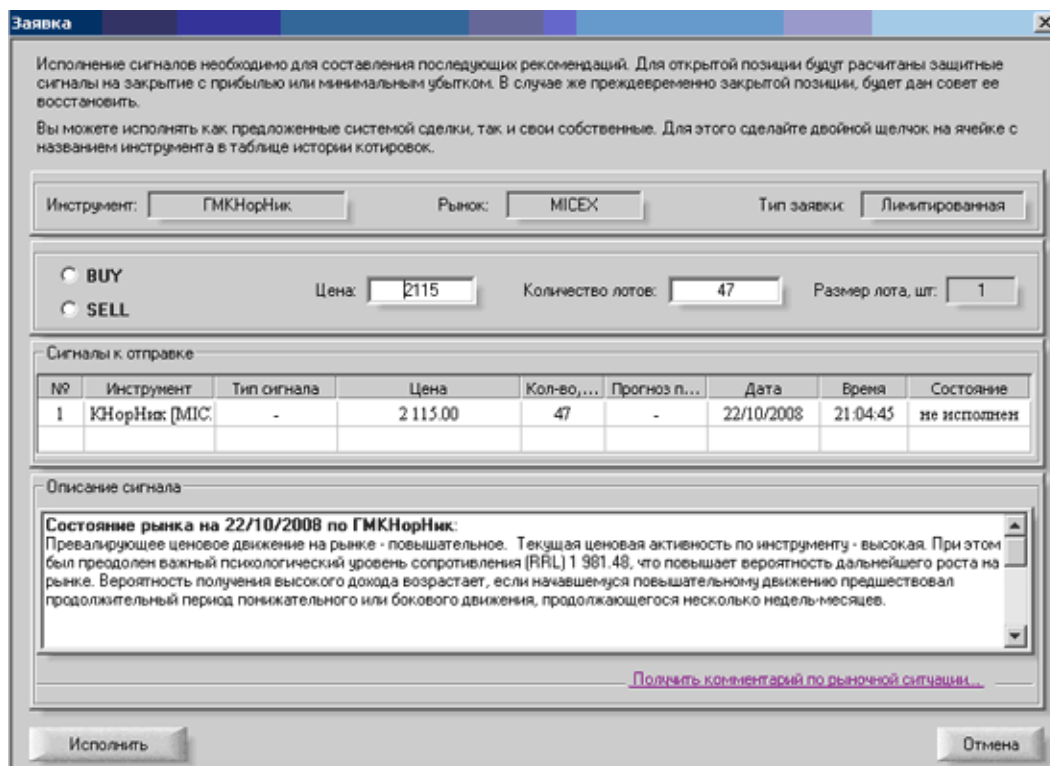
Заявка

Исполнение сигналов необходимо для составления последующих рекомендаций. Для открытой позиции будут расчитаны защитные сигналы на закрытие с прибылью или минимальным убытком. В случае же преждевременно закрытой позиции, будет дан совет ее восстановить.

Вы можете исполнять как предложенные системой сделки, так и свои собственные. Для этого сделайте двойной щелчок на ячейке с названием инструмента в таблице истории котировок.

Инструмент: ГМКНорНик Рынок: MICEX Тип заявки: Лимитированная

BUY
SELL

Цена: 2115 Количество лотов: 47 Размер лота, шт: 1

Сигналы к отправке

| № | Инструмент | Тип сигнала | Цена | Кол-во,... | Прогноз п... | Дата | Время | Состояние |
|---|---|---|---|---|---|---|---|---|
| 1 | КНорНик [MIC | - | 2 115.00 | 47 | - | 22/10/2008 | 21:04:45 | не исполнен |

Описание сигнала

Состояние рынка на 22/10/2008 по ГМКНорНик:
Превалирующее ценовое движение на рынке - повышательное. Текущая ценовая активность по инструменту - высокая. При этом был преодолен важный психологический уровень сопротивления (RRL) 1 981.48, что повышает вероятность дальнейшего роста на рынке. Вероятность получения высокого дохода возрастает, если начавшемуся повышательному движению предшествовал продолжительный период понижательного или бокового движения, продолжающегося несколько недель-месяцев.

Получить комментарий по рыночной ситуации...

Исполнить

Отмена